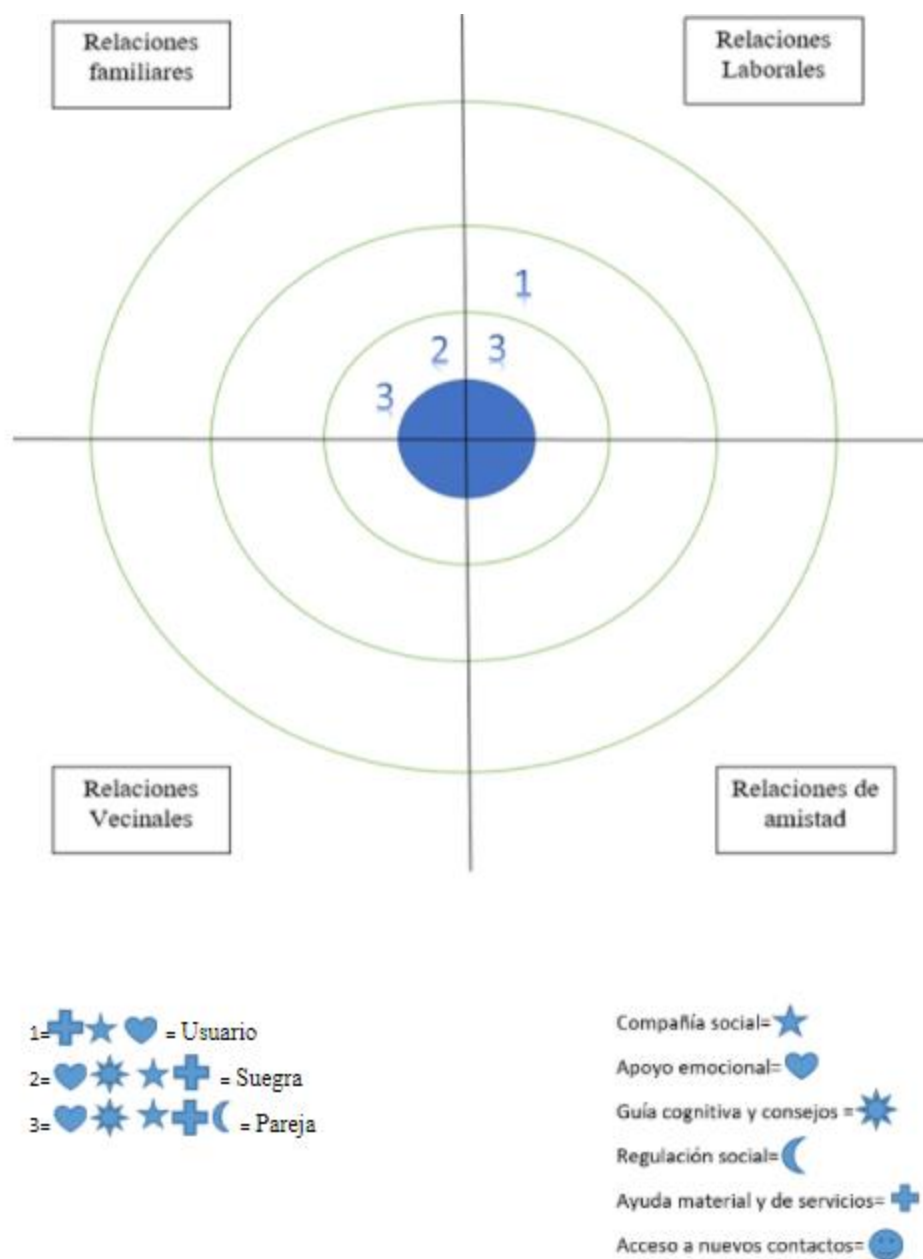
Relaciones familiares

Relaciones Laborales

1

2 3

3

Relaciones Vecinales

Relaciones de amistad

1= = Usuario
2= = Suegra
3= = Pareja

Compañía social=
Apoyo emocional=
Guía cognitiva y consejos =
Regulación social=
Ayuda material y de servicios=
Acceso a nuevos contactos=